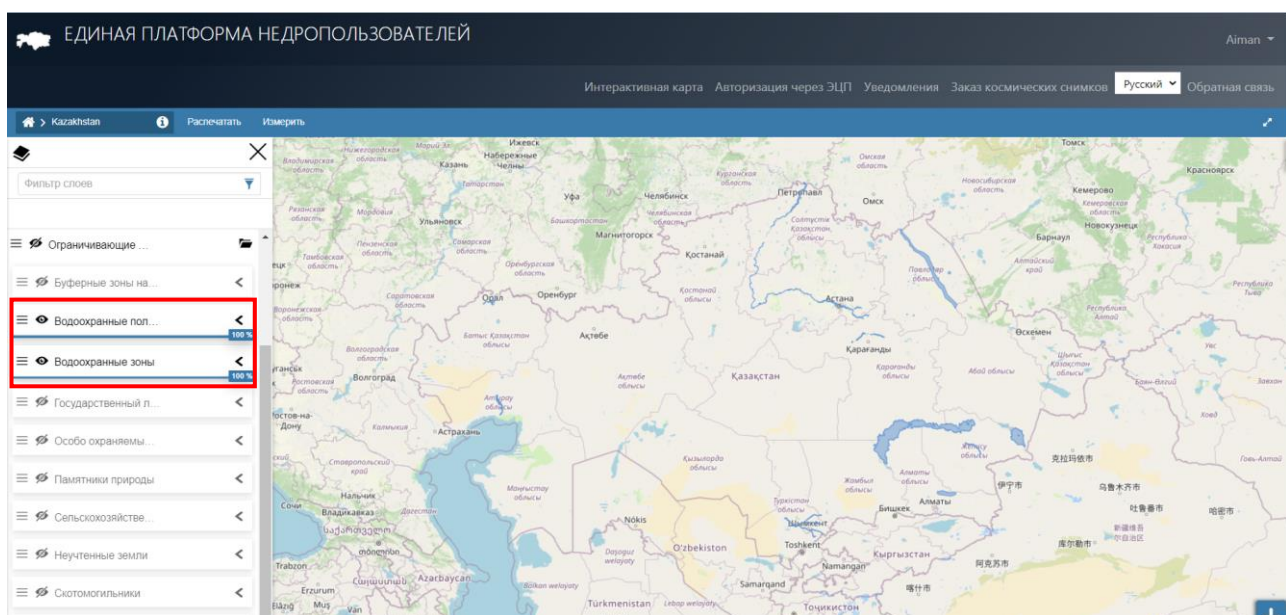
ЕДИНАЯ ПЛАТФОРМА НЕДРОПОЛЬЗОВАТЕЛЕЙ

Aiman

Интерактивная карта Авторизация через ЭЦП Уведомления Заказ космических снимков Русский Обратная связь

Kazakhstan Распечатать Измерить

Фильтр слоев

Ограничивающие ...

Буферные зоны на...

Водоохранные пол...
100 %

Водоохранные зоны
100 %

Государственный л...

Особо охраняемы...

Памятники природы

Сельскохозяйстве...

Неучтенные земли

Скотомогильники

Ижевск Набережные Челны Казань Уфа Челябинск Петропавл Омск Томск Красноярск Кемерово Новокузнецк Барнаул Ульяновск Магнитогорск Костанай Оренбург Орал Астана Актобе Өскемен Қарағанды Волгоград Қазақстан Ростов-на-Дону Астрахань Алматы Бишкек Нальчик Владикавказ Сочи Nókis Shymkent Toshkent O'zbekiston Кыргызстан Namangan Samarqand Trabzon Erzurum Azərbaycan Türkmenistan Тоҷикистон Elâzığ Muş Van 克拉玛依市 伊宁市 乌鲁木齐市 吐鲁番市 哈密市 库尔勒市 阿克苏市 喀什市